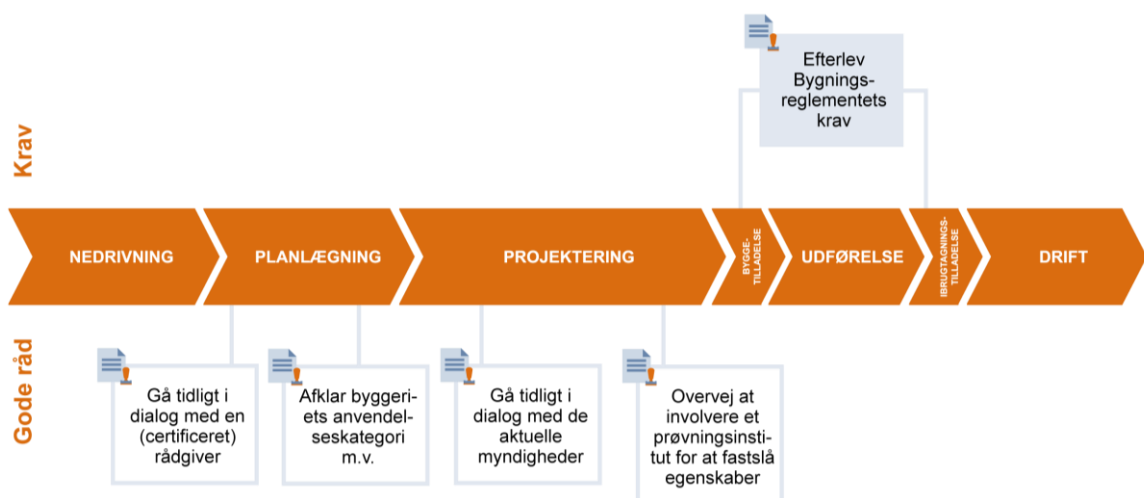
Krav

Efterlev Bygningsreglementets krav

NEDRIVNING

PLANLÆGNING

PROJEKTERING

BYGGETILLADELSE

UDFØRELSE

IBRUGTAGNINGSTILLADELSE

DRIFT

Gode råd

Gå tidligt i dialog med en (certificeret) rådgiver

Afklar byggeriets anvendelseskategori m.v.

Gå tidligt i dialog med de aktuelle myndigheder

Overvej at involvere et prøvningsinstitut for at fastslå egenskaber